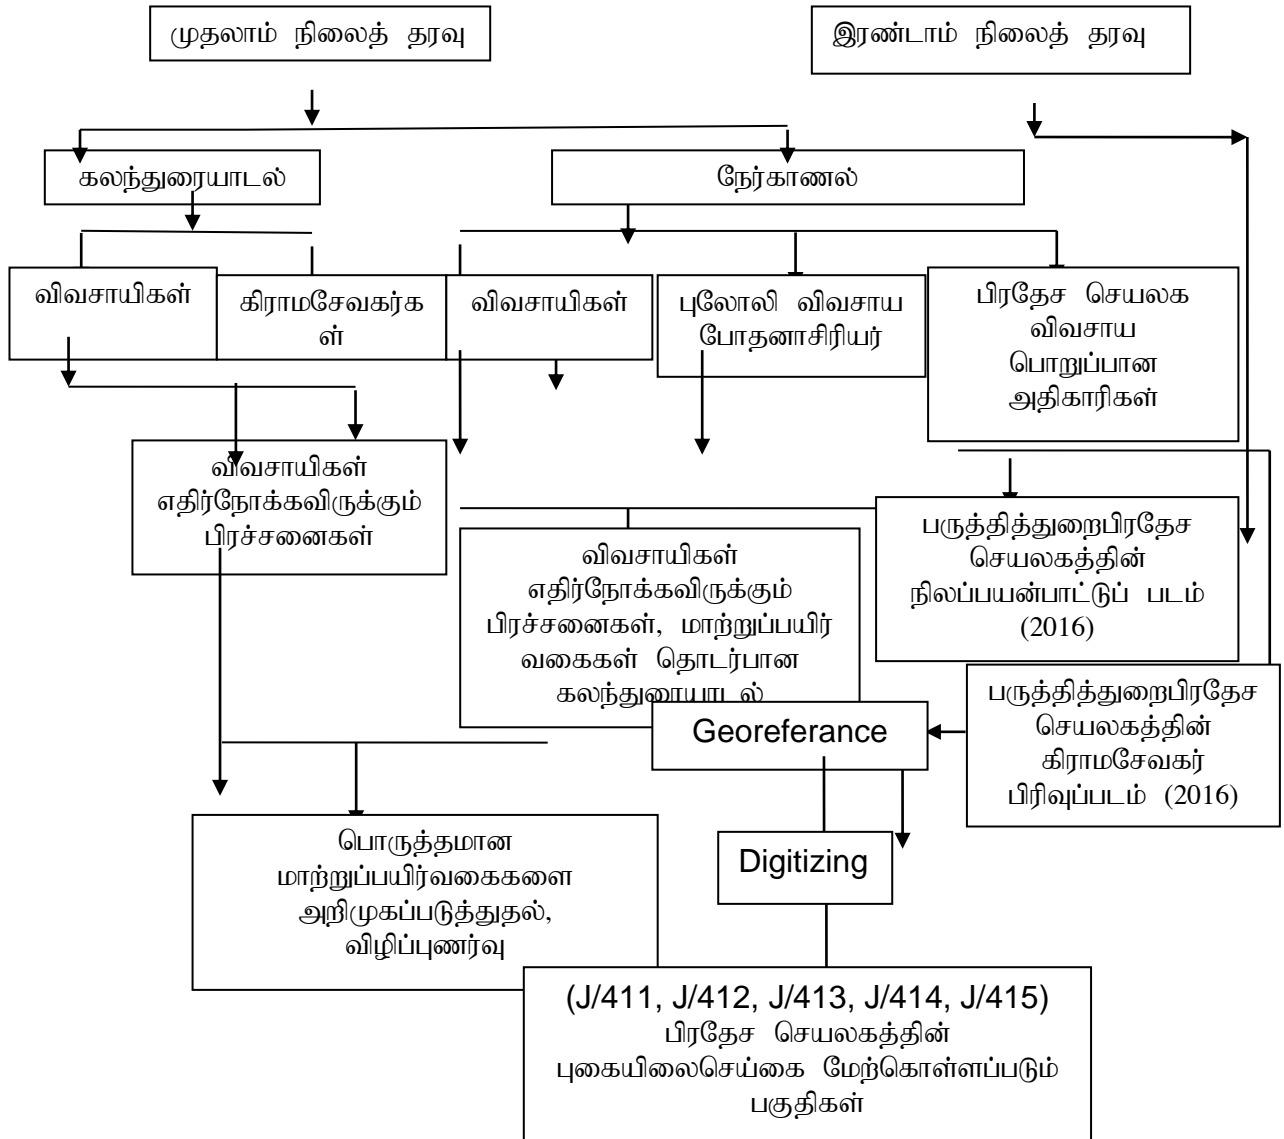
முதலாம் நிலைத் தரவு

இரண்டாம் நிலைத் தரவு

கலந்துரையாடல்

நேர்காணல்

விவசாயிகள்

கிராமசேவகர்கள்

விவசாயிகள்

புலோலி விவசாய போதனாசிரியர்

பிரதேச செயலக விவசாய பொறுப்பான அதிகாரிகள்

விவசாயிகள் எதிர்நோக்கவிருக்கும் பிரச்சனைகள்

பருத்தித்துறைபிரதேச செயலகத்தின் நிலப்பயன்பாட்டுப் படம் (2016)

விவசாயிகள் எதிர்நோக்கவிருக்கும் பிரச்சனைகள், மாற்றுப்பயிர் வகைகள் தொடர்பான கலந்துரையாடல்

Georeferance

பருத்தித்துறைபிரதேச செயலகத்தின் கிராமசேவகர் பிரிவுப்படம் (2016)

Digitizing

பொருத்தமான மாற்றுப்பயிர்வகைகளை அறிமுகப்படுத்துதல், விழிப்புணர்வு

(J/411, J/412, J/413, J/414, J/415) பிரதேச செயலகத்தின் புகையிலைசெய்கை மேற்கொள்ளப்படும் பகுதிகள்